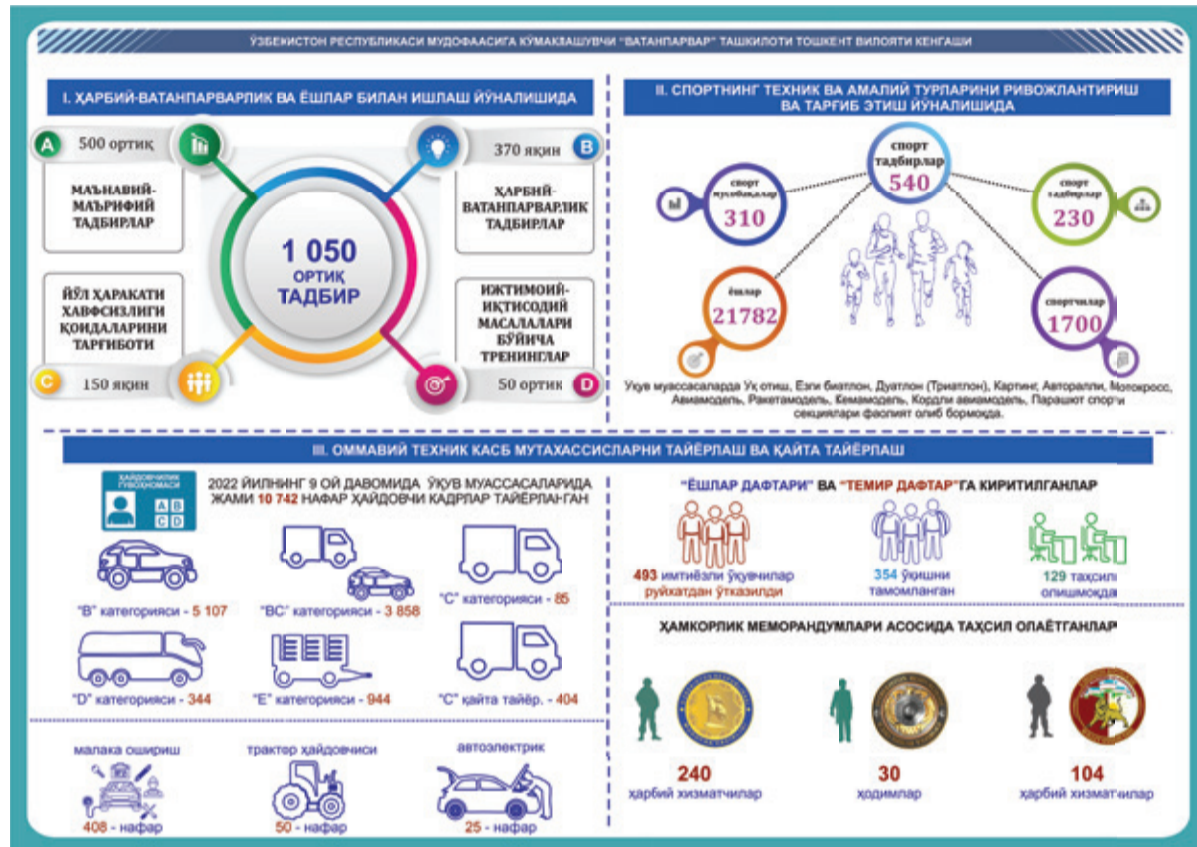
ЎЗБЕКИСТОН РЕСПУБЛИКАСИ МУДОФААСИГА КЎМАКЛАШУВЧИ "ВАТАНПАРВАР" ТАШКИЛОТИ ТОШКЕНТ ВИЛОЯТИ КЕНГАШИ

I. ҲАРБИЙ-ВАТАНПАРВАРЛИК ВА ЁШЛАР БИЛАН ИШЛАШ ЙЎНАЛИШИДА

A 500 ортиқ

МАЪНАВИЙ-МАЪРИФИЙ ТАДБИРЛАР

370 яқин B

ҲАРБИЙ-ВАТАНПАРВАРЛИК ТАДБИРЛАР

1 050 ОРТИҚ ТАДБИР

ЙЎЛ ҲАРАКАТИ ХАВФСИЗЛИГИ ҚОИДАЛАРИНИ ТАРҒИБОТИ

C 150 яқин

ИЖТИМОИЙ-ИҚТИСОДИЙ МАСАЛАЛАРИ БЎЙИЧА ТРЕНИНГЛАР

50 ортиқ D

II. СПОРТНИНГ ТЕХНИК ВА АМАЛИЙ ТУРЛАРИНИ РИВОЖЛАНТИРИШ ВА ТАРҒИБ ЭТИШ ЙЎНАЛИШИДА

спорт мусобақалар 310

спорт тадбирлар 540

спорт тадбирлар 230

ёшлар 21782

спортчилар 1700

Укув муассасаларда Уқ отиш, Эзги биатлон, Дуатлон (Триатлон), Картинг, Авторалли, Мотокросс, Авиамодель, Ракетамодель, Кемамодель, Кордли авиамодель, Парашют спорти секциялари фаолият олиб бормоқда.

III. ОММАВИЙ ТЕХНИК КАСБ МУТАХАССИСЛАРНИ ТАЙЁРЛАШ ВА ҚАЙТА ТАЙЁРЛАШ

ҲАЙДОВЧИЛИК ГУВОҲНОМАСИ A B C D

2022 ЙИЛНИНГ 9 ОЙ ДАВОМИДА ЎҚУВ МУАССАСАЛАРИДА ЖАМИ 10 742 НАФАР ҲАЙДОВЧИ КАДРЛАР ТАЙЁРЛАНГАН

"B" категорияси - 5 107

"BC" категорияси - 3 858

"C" категорияси - 85

"D" категорияси - 344

"E" категорияси - 944

"C" қайта тайёр. - 404

малака ошириш 408 - нафар

трактор ҳайдовчиси 50 - нафар

автоэлектрик 25 - нафар

"ЁШЛАР ДАФТАРИ" ВА "ТЕМИР ДАФТАР"ГА КИРИТИЛГАНЛАР

493 имтиёзли ўқувчилар руйхатдан ўтказилди

354 ўқишни тамомланган

129 таҳсил олишмоқда

ҲАМКОРЛИК МЕМОРАНДУМЛАРИ АСОСИДА ТАҲСИЛ ОЛАЁТГАНЛАР

240 ҳарбий хизматчилар

30 ходимлар

104 ҳарбий хизматчилар